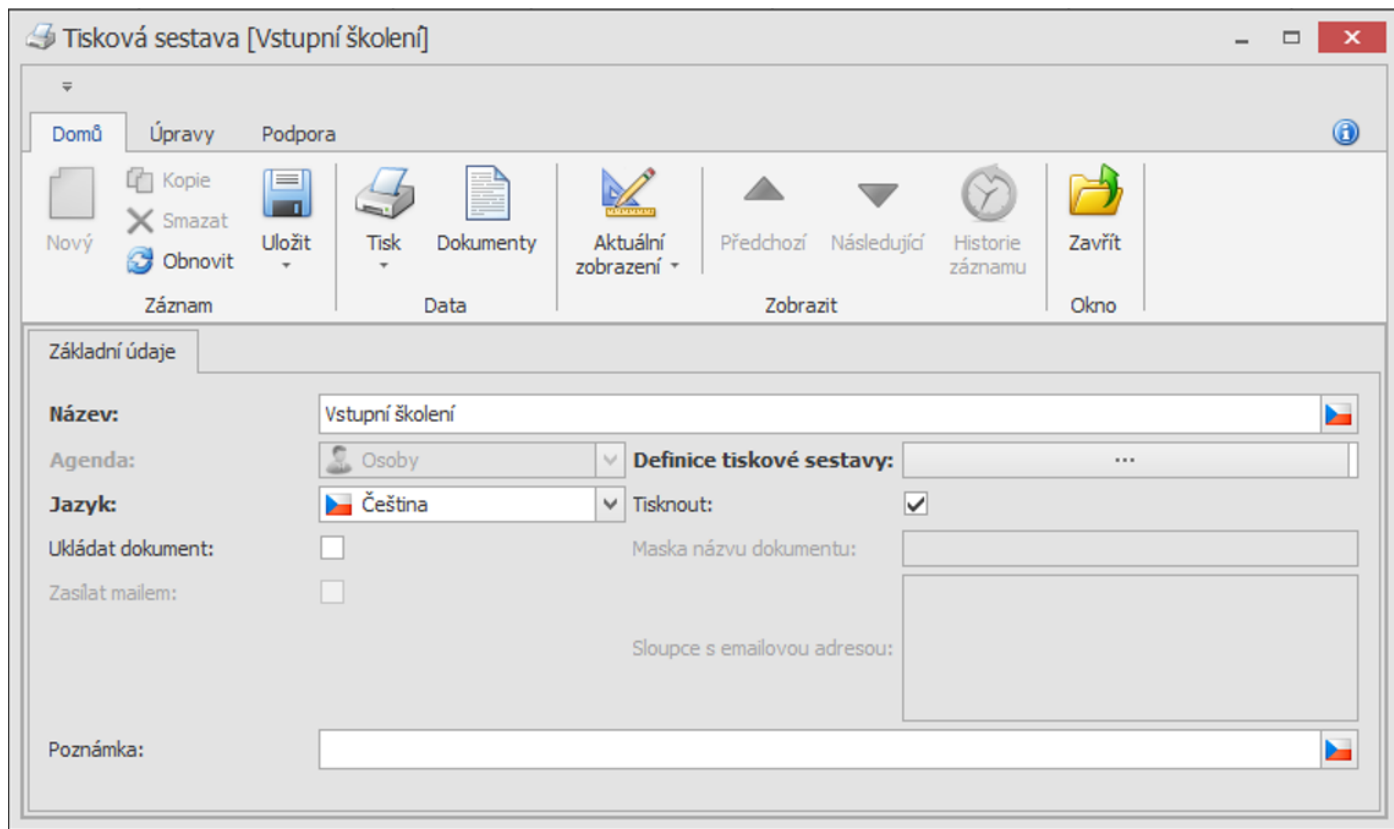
Tisková sestava [Vstupní školení]

Domů Úpravy Podpora

Nový
Kopie
Smazat
Obnovit
Uložit
Záznam

Tisk
Dokumenty
Data

Aktuální zobrazení
Předchozí
Následující
Historie záznamu
Zobrazit

Zavřít
Okno

Základní údaje

Název: Vstupní školení
Agenda: Osoby
Definice tiskové sestavy: ...
Jazyk: Čeština
Tisknout:
Ukládat dokument:
Maska názvu dokumentu:
Zasílat mailem:
Sloupce s emailovou adresou:
Poznámka: